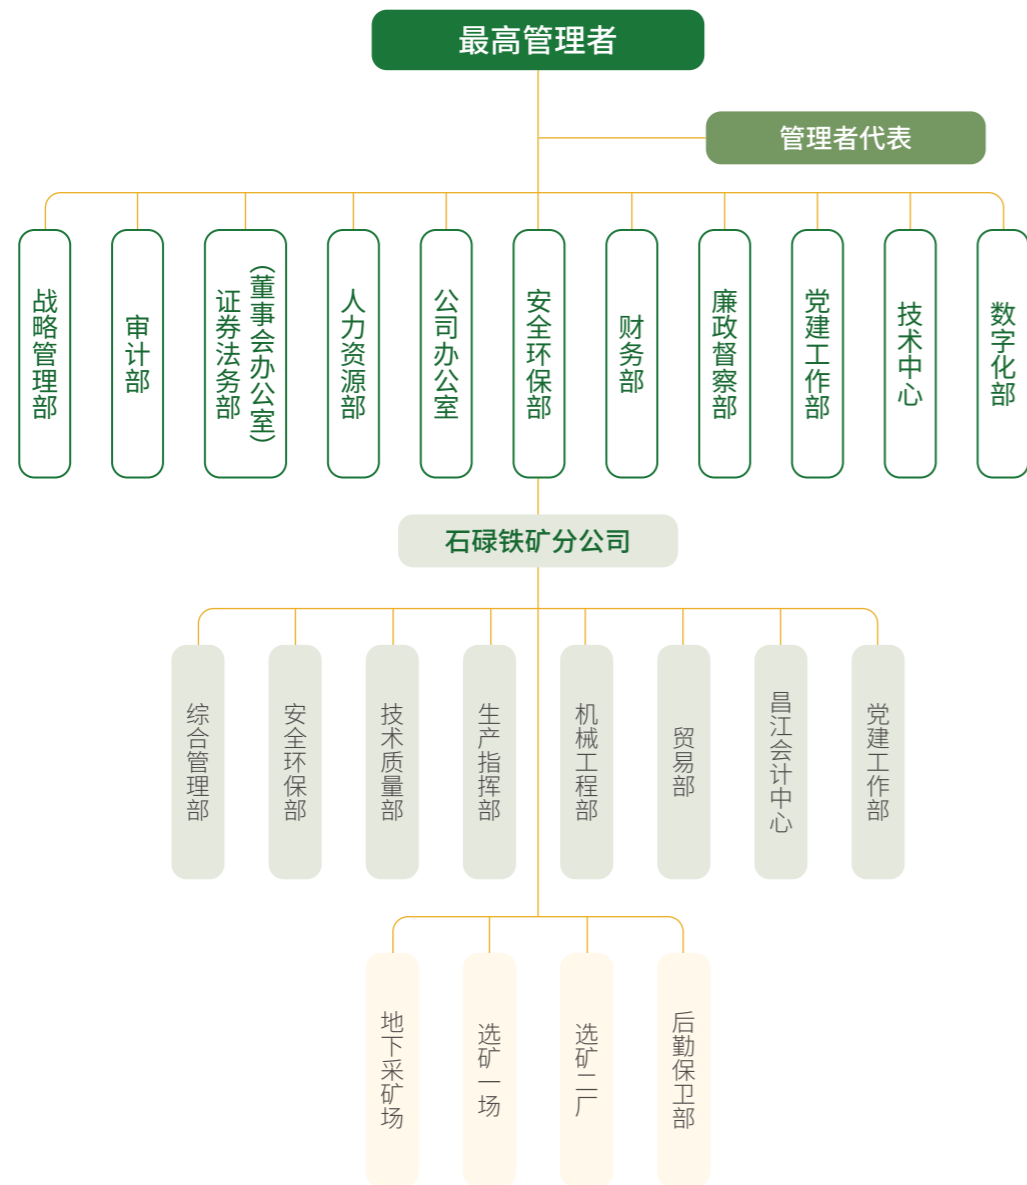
最高管理者

管理者代表

战略管理部

审计部

证券法务部（董事会办公室）

人力资源部

公司办公室

安全环保部

财务部

廉政督察部

党建工作部

技术中心

数字化部

石碌铁矿分公司

综合管理部

安全环保部

技术质量部

生产指挥部

机械工程部

贸易部

昌江会计中心

党建工作部

地下采矿场

选矿一场

选矿二厂

后勤保卫部